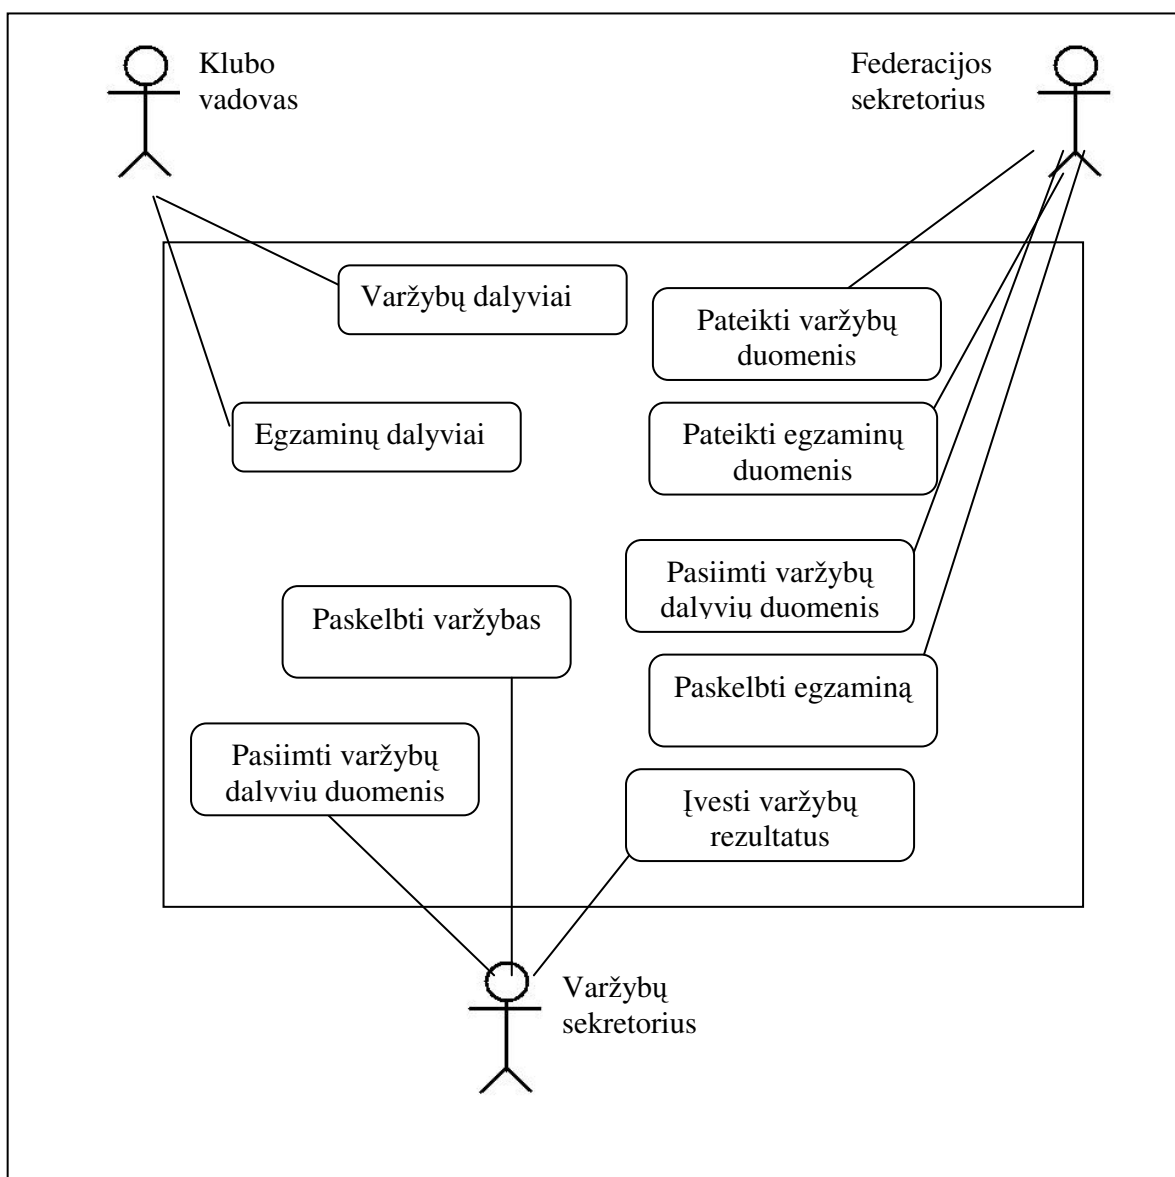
Klubo vadovas

Federacijos sekretorius

Varžybų dalyviai

Pateikti varžybų duomenis

Egzaminų dalyviai

Pateikti egzaminų duomenis

Pasiimti varžybų dalyvių duomenis

Paskelbti varžybas

Paskelbti egzaminą

Pasiimti varžybų dalyviu duomenis

Įvesti varžybų rezultatus

Varžybų sekretorius